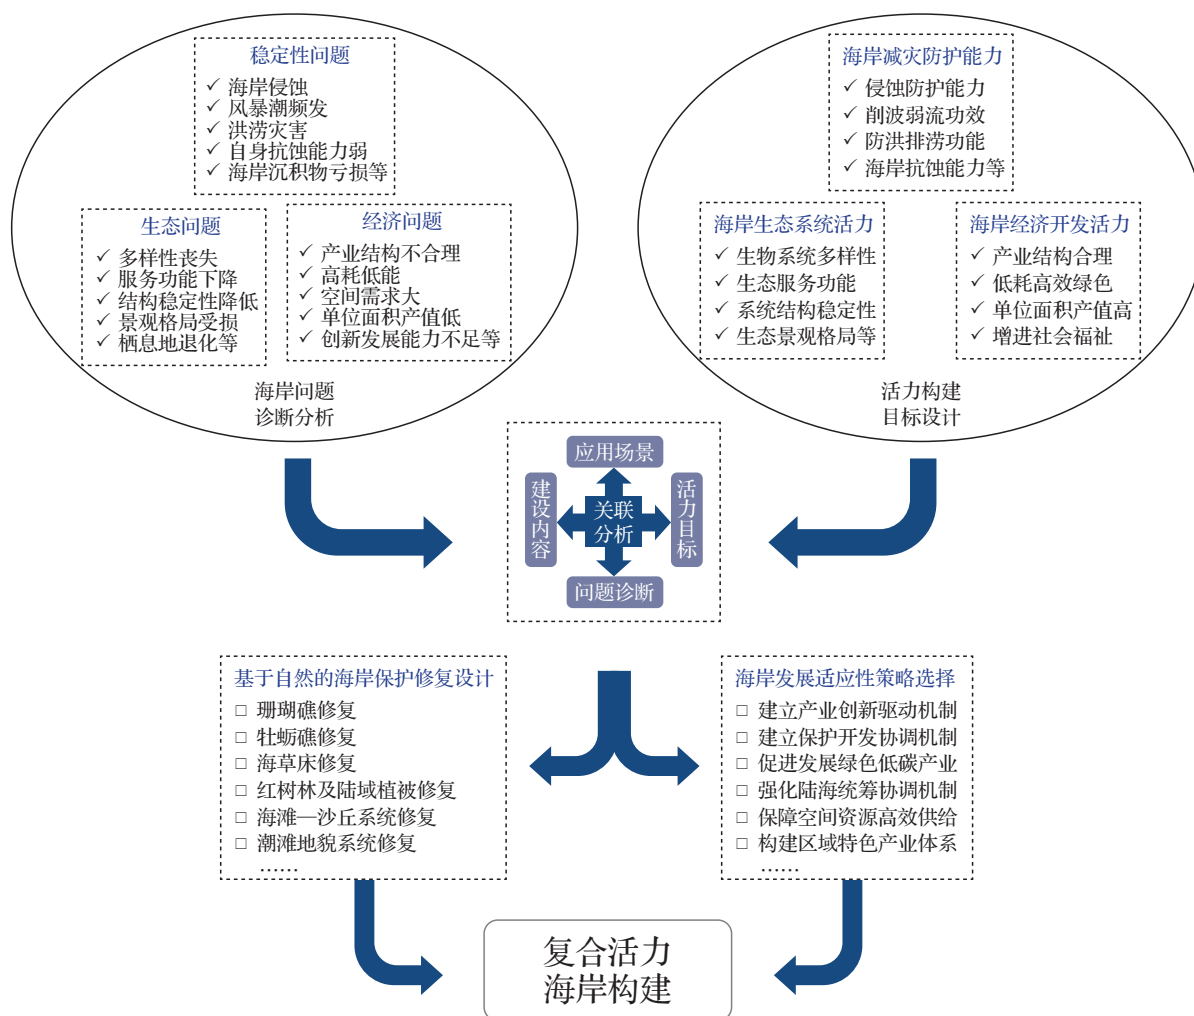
稳定性问题
✓ 海岸侵蚀
✓ 风暴潮频发
✓ 洪涝灾害
✓ 自身抗蚀能力弱
✓ 海岸沉积物亏损等

生态问题
✓ 多样性丧失
✓ 服务功能下降
✓ 结构稳定性降低
✓ 景观格局受损
✓ 栖息地退化等

经济问题
✓ 产业结构不合理
✓ 高耗低能
✓ 空间需求大
✓ 单位面积产值低
✓ 创新发展能力不足等

海岸问题
诊断分析

海岸减灾防护能力
✓ 侵蚀防护能力
✓ 削波弱流功效
✓ 防洪排涝功能
✓ 海岸抗蚀能力等

海岸生态系统活力
✓ 生物系统多样性
✓ 生态服务功能
✓ 系统结构稳定性
✓ 生态景观格局等

海岸经济开发活力
✓ 产业结构合理
✓ 低耗高效绿色
✓ 单位面积产值高
✓ 增进社会福祉

活力构建
目标设计

应用场景
建设内容
关联分析
活力目标
问题诊断

基于自然的海岸保护修复设计
□ 珊瑚礁修复
□ 牡蛎礁修复
□ 海草床修复
□ 红树林及陆域植被修复
□ 海滩—沙丘系统修复
□ 潮滩地貌系统修复
……

海岸发展适应性策略选择
□ 建立产业创新驱动机制
□ 建立保护开发协调机制
□ 促进发展绿色低碳产业
□ 强化陆海统筹协调机制
□ 保障空间资源高效供给
□ 构建区域特色产业体系
……

复合活力
海岸构建